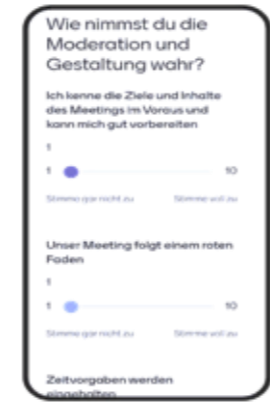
Wie nimmst du die Moderation und Gestaltung wahr?

Ich kenne die Ziele und Inhalte des Meetings im Voraus und kann mich gut vorbereiten

1

1 10

Stimme gar nicht zu Stimme voll zu

Unser Meeting folgt einem roten Faden

1

1 10

Stimme gar nicht zu Stimme voll zu

Zeitvorgaben werden eingehalten